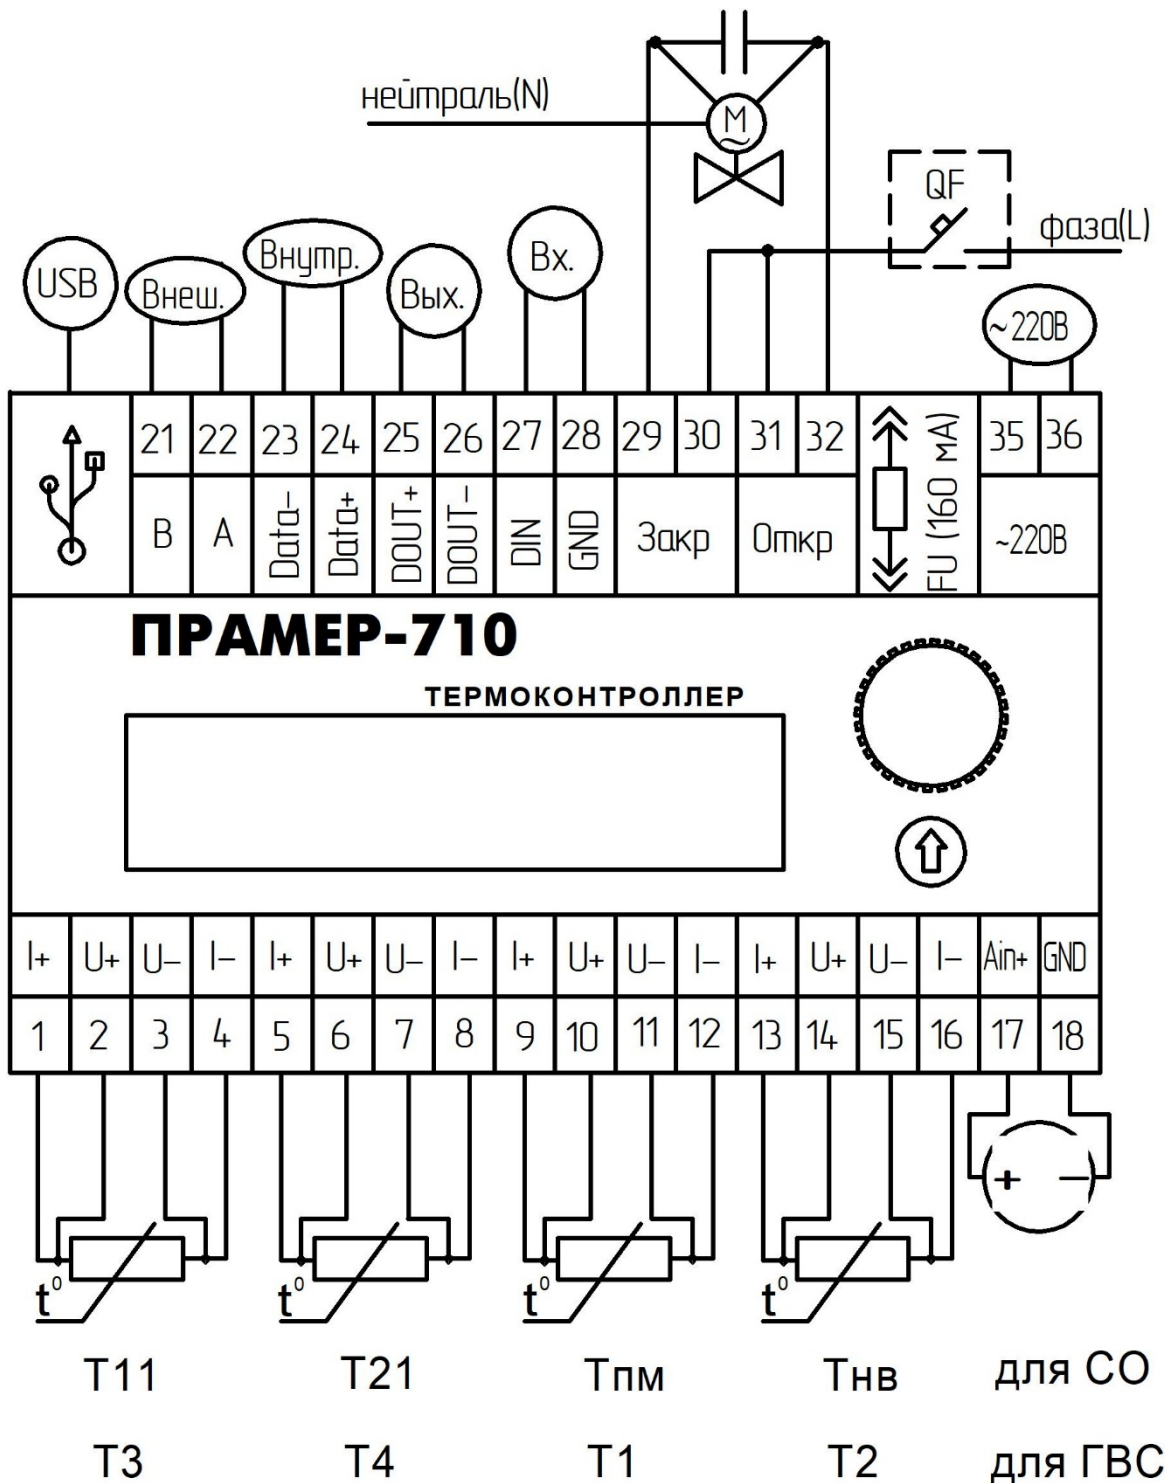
нейтраль(N)

M

QF

фаза(L)

USB

Внеш.

Внутр.

Вых.

Вх.

~220В

| | 21 | 22 | 23 | 24 | 25 | 26 | 27 | 28 | 29 | 30 | 31 | 32 | | 35 | 36 |
|---|---|---|---|---|---|---|---|---|---|---|---|---|---|---|---|
| | B | A | Data- | Data+ | DOUT+ | DOUT- | DIN | GND | Закр | | Откр | | FU (160 мА) | ~220В | |

ПРАМЕР-710

ТЕРМОКОНТРОЛЛЕР

| I+ | U+ | U- | I- | I+ | U+ | U- | I- | I+ | U+ | U- | I- | I+ | U+ | U- | I- | Ain+ | GND |
|---|---|---|---|---|---|---|---|---|---|---|---|---|---|---|---|---|---|
| 1 | 2 | 3 | 4 | 5 | 6 | 7 | 8 | 9 | 10 | 11 | 12 | 13 | 14 | 15 | 16 | 17 | 18 |

+ –

t°
t°
t°
t°

T11 T21 Tпм Tнв для СО

T3 T4 T1 T2 для ГВС